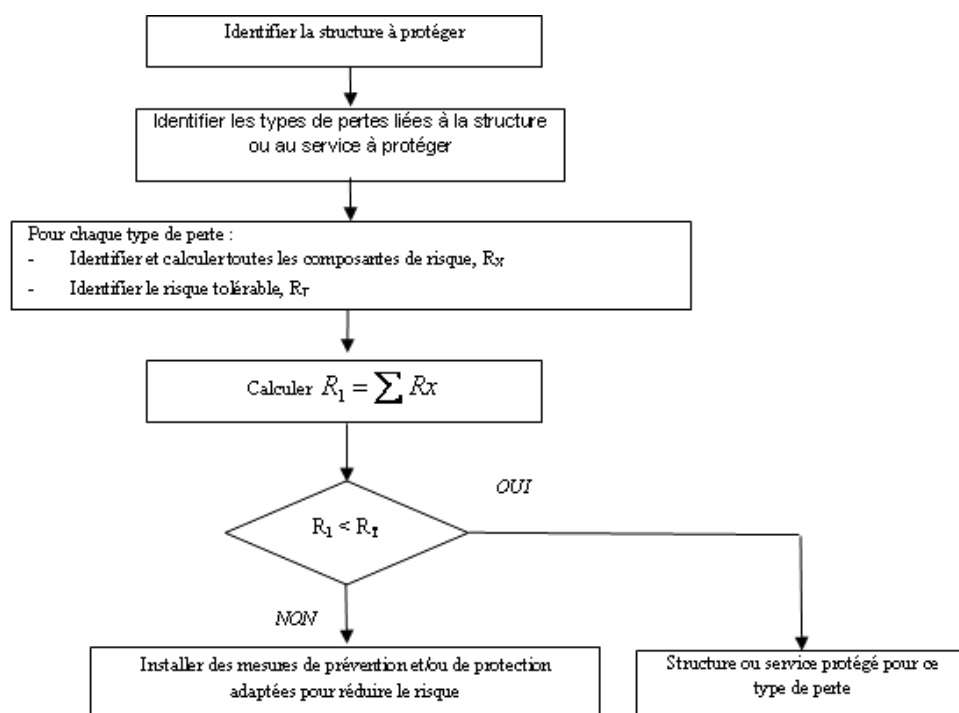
Identifier la structure à protéger

Identifier les types de pertes liées à la structure ou au service à protéger

Pour chaque type de perte :
- Identifier et calculer toutes les composantes de risque, $R_X$
- Identifier le risque tolérable, $R_T$

Calculer $R_1 = \sum Rx$

OUI

$R_1 < R_T$

NON

Installer des mesures de prévention et/ou de protection adaptées pour réduire le risque

Structure ou service protégé pour ce type de perte